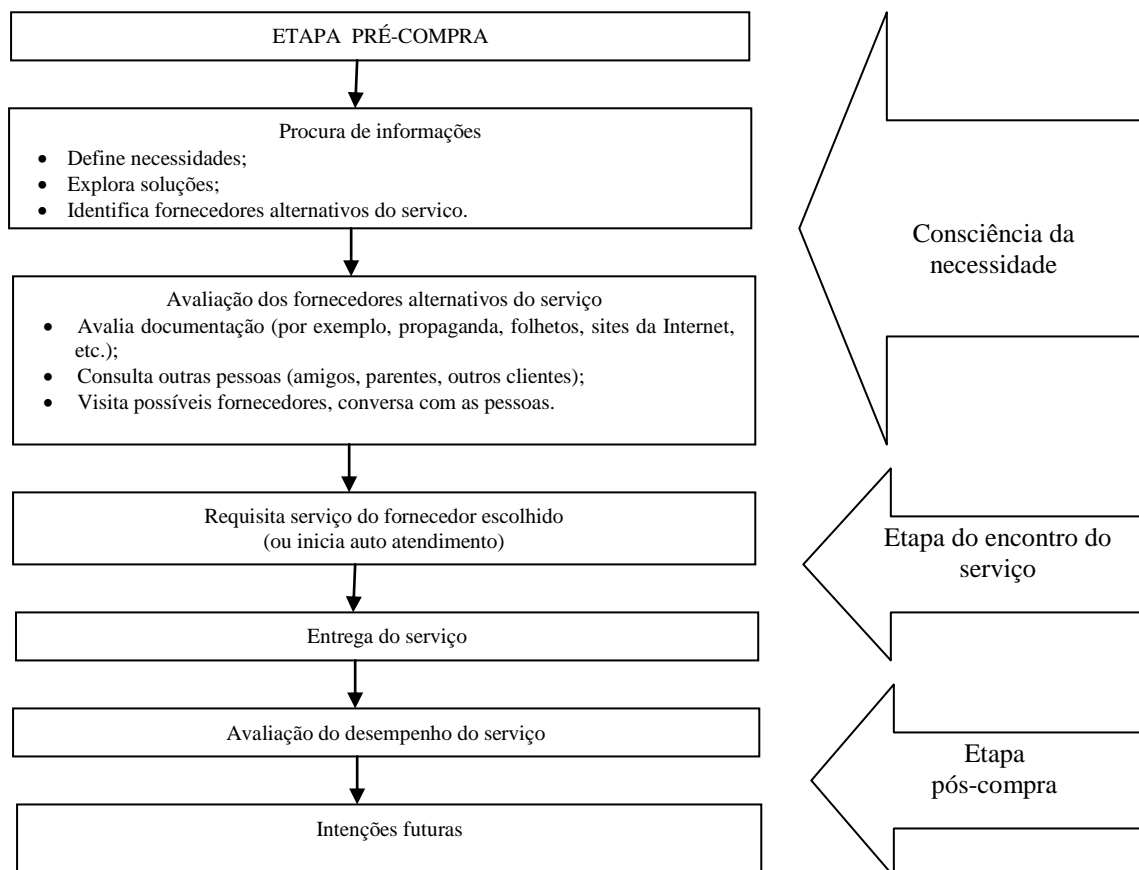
ETAPA PRÉ-COMPRA

Procura de informações
- Define necessidades;
- Explora soluções;
- Identifica fornecedores alternativos do servico.

Consciência da necessidade

Avaliação dos fornecedores alternativos do serviço
- Avalia documentação (por exemplo, propaganda, folhetos, sites da Internet, etc.);
- Consulta outras pessoas (amigos, parentes, outros clientes);
- Visita possíveis fornecedores, conversa com as pessoas.

Requisita serviço do fornecedor escolhido (ou inicia auto atendimento)

Etapa do encontro do serviço

Entrega do serviço

Avaliação do desempenho do serviço

Etapa pós-compra

Intenções futuras